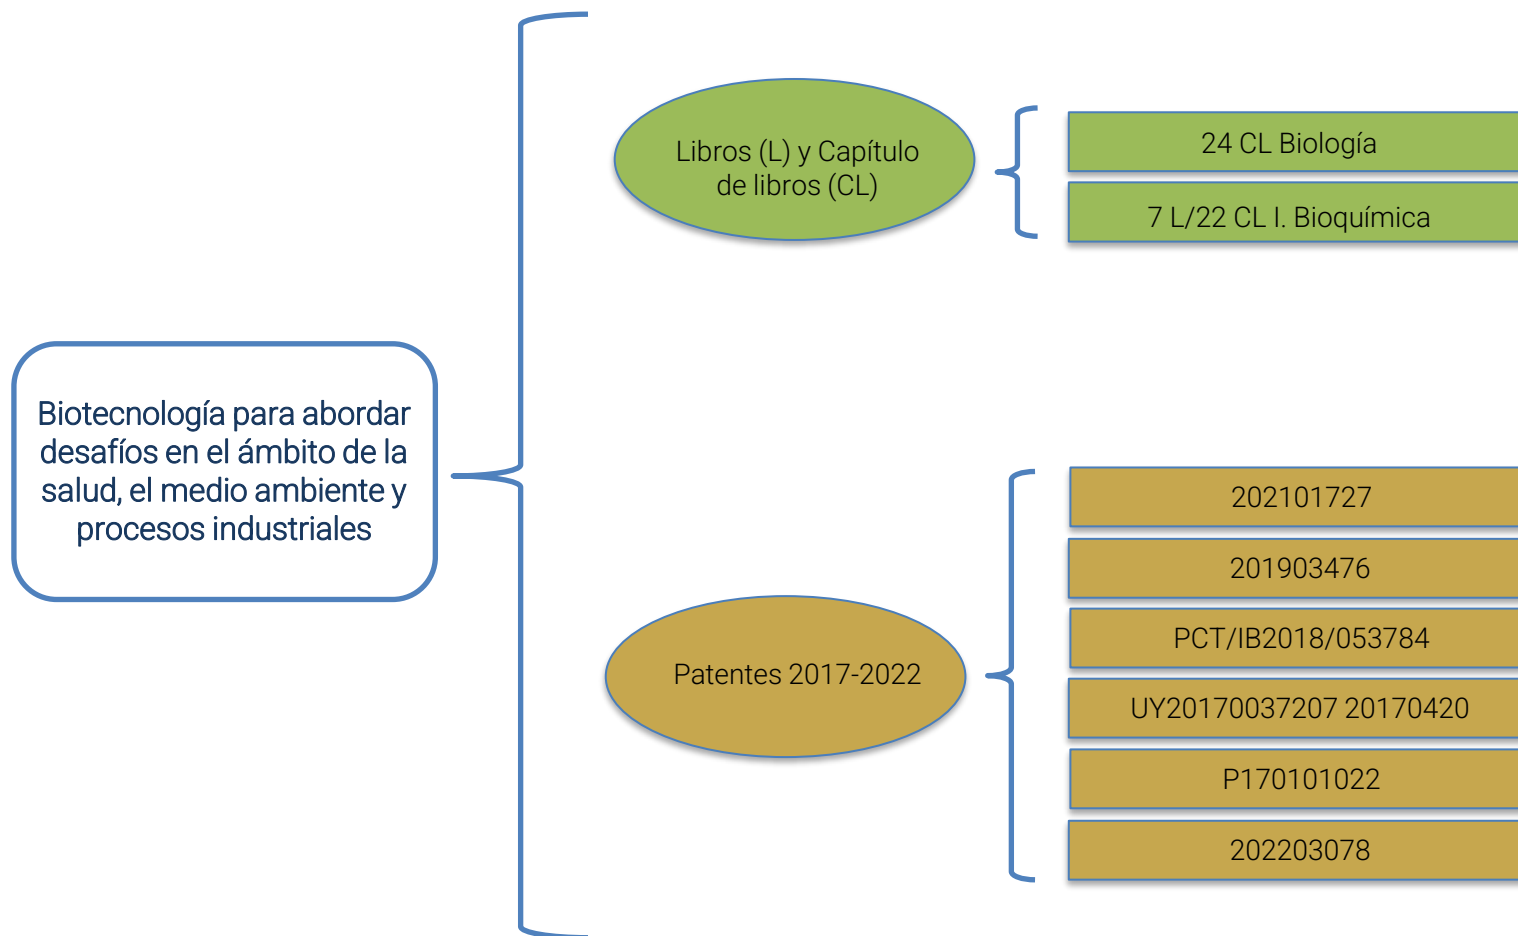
Biotecnología para abordar desafíos en el ámbito de la salud, el medio ambiente y procesos industriales

Libros (L) y Capítulo de libros (CL)

24 CL Biología

7 L/22 CL I. Bioquímica

Patentes 2017-2022

202101727

201903476

PCT/IB2018/053784

UY20170037207 20170420

P170101022

202203078